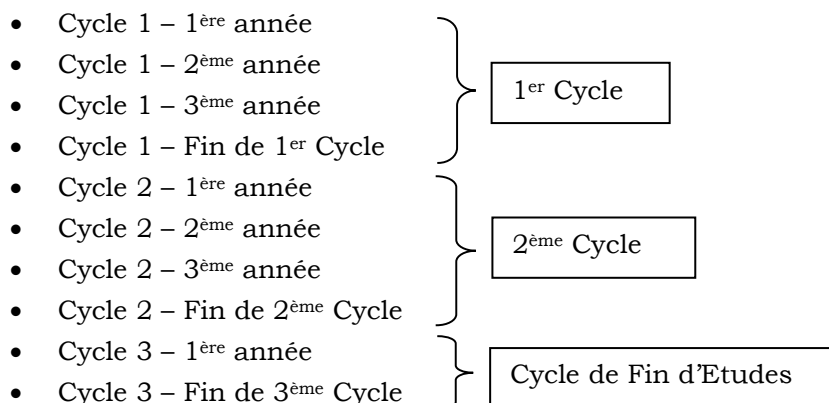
- Cycle 1 – 1ère année
- Cycle 1 – 2ème année
- Cycle 1 – 3ème année
- Cycle 1 – Fin de 1er Cycle

1er Cycle

- Cycle 2 – 1ère année
- Cycle 2 – 2ème année
- Cycle 2 – 3ème année
- Cycle 2 – Fin de 2ème Cycle

2ème Cycle

- Cycle 3 – 1ère année
- Cycle 3 – Fin de 3ème Cycle

Cycle de Fin d'Etudes